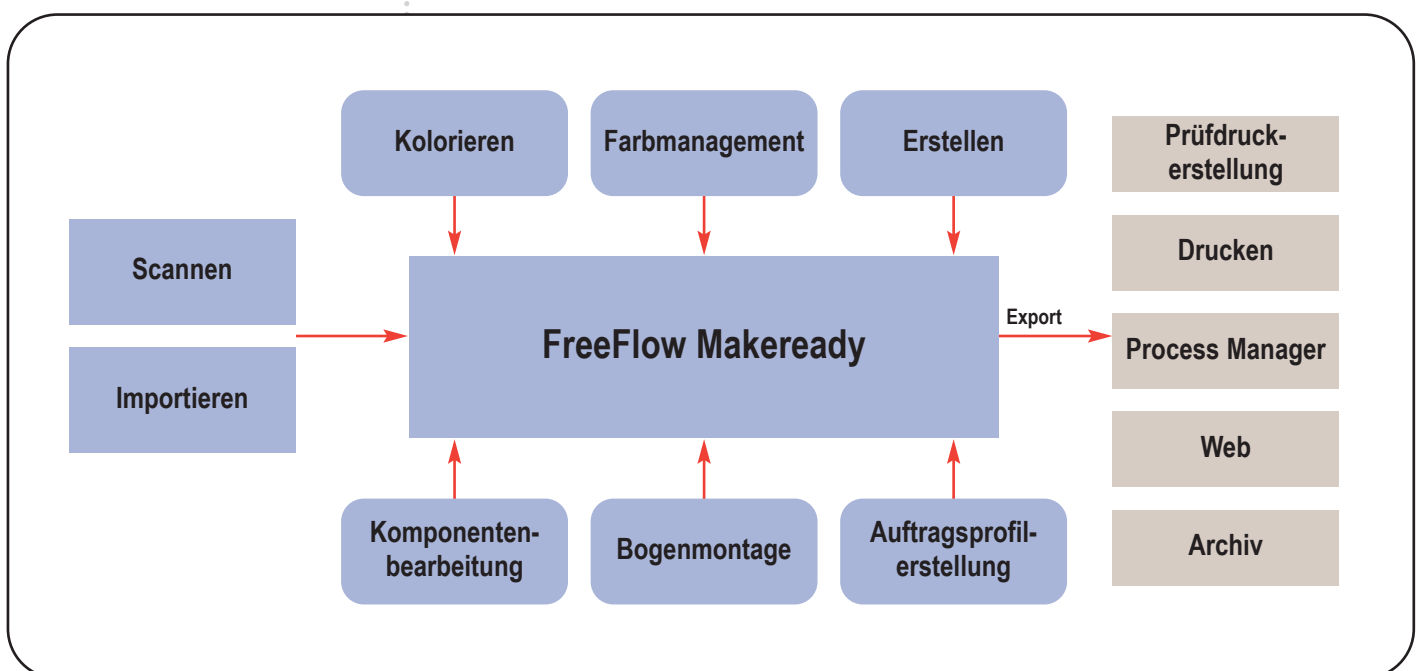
Kolorieren

Farbmanagement

Erstellen

Prüfdruckerstellung

Scannen

Importieren

FreeFlow Makeready

Export

Drucken

Process Manager

Web

Archiv

Komponentenbearbeitung

Bogenmontage

Auftragsprofilerstellung